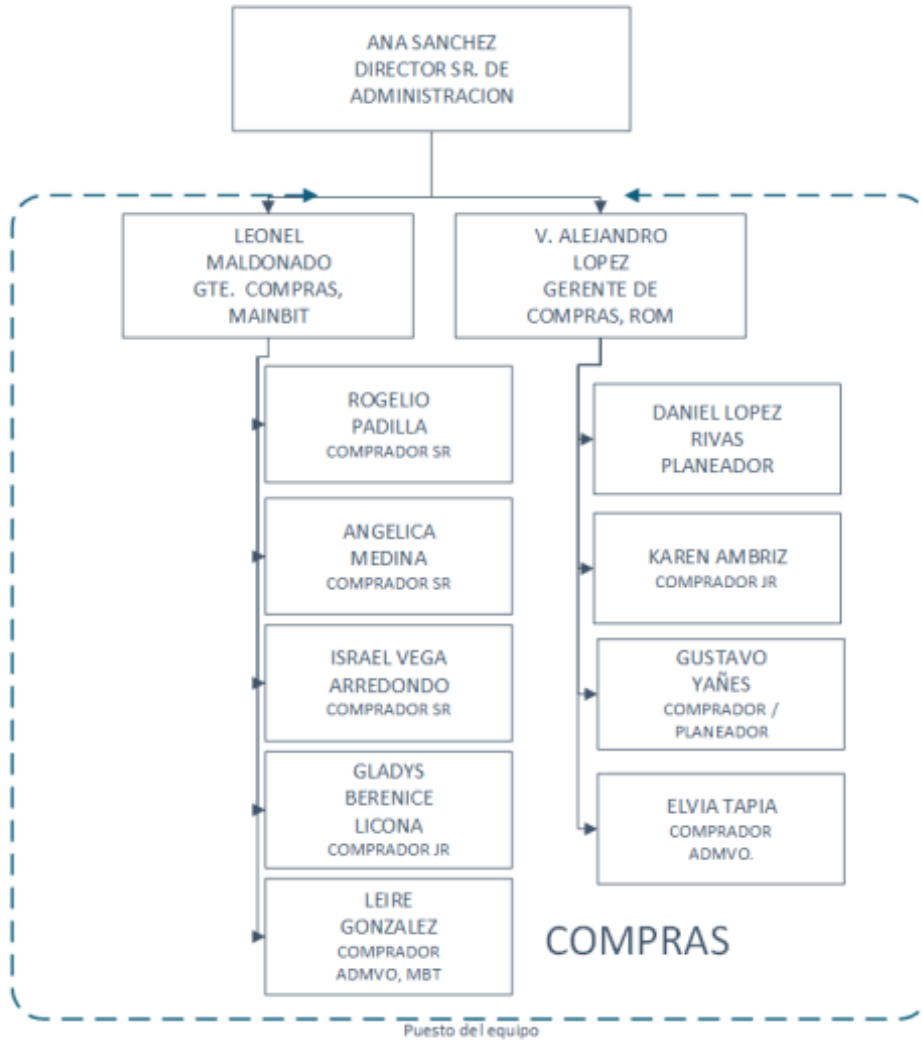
ANA SANCHEZ
DIRECTOR SR. DE ADMINISTRACION

LEONEL MALDONADO
GTE. COMPRAS, MAINBIT

V. ALEJANDRO LOPEZ
GERENTE DE COMPRAS, ROM

ROGELIO PADILLA
COMPRADOR SR

ANGELICA MEDINA
COMPRADOR SR

ISRAEL VEGA ARREDONDO
COMPRADOR SR

GLADYS BERENICE LICONA
COMPRADOR JR

LEIRE GONZALEZ
COMPRADOR ADMVO, MBT

DANIEL LOPEZ RIVAS
PLANEADOR

KAREN AMBRIZ
COMPRADOR JR

GUSTAVO YAÑES
COMPRADOR / PLANEADOR

ELVIA TAPIA
COMPRADOR ADMVO.

COMPRAS

Puesto del equipo